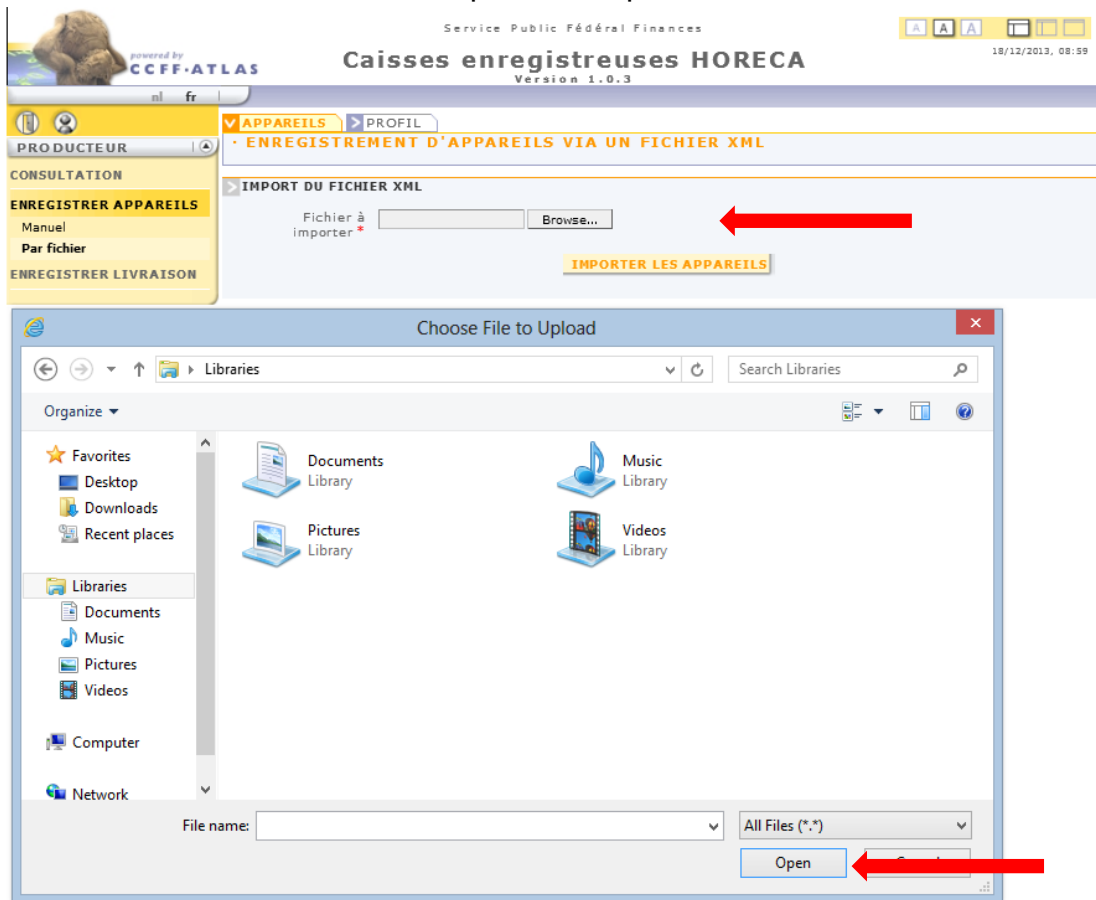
powered by
CCFF·ATLAS

Service Public Fédéral Finances
Caisses enregistreuses HORECA
Version 1.0.3

A A A

18/12/2013, 08:59

nl fr

PRODUCTEUR
CONSULTATION
ENREGISTRER APPAREILS
Manuel
Par fichier
ENREGISTRER LIVRAISON

APPAREILS PROFIL
· ENREGISTREMENT D'APPAREILS VIA UN FICHIER XML

IMPORT DU FICHIER XML
Fichier à importer *
Browse...
IMPORTER LES APPAREILS

Choose File to Upload

Libraries
Search Libraries
Organize

Favorites
Desktop
Downloads
Recent places
Libraries
Documents
Music
Pictures
Videos
Computer
Network

Documents
Library
Music
Library
Pictures
Library
Videos
Library

File name:
All Files (*.*)
Open
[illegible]